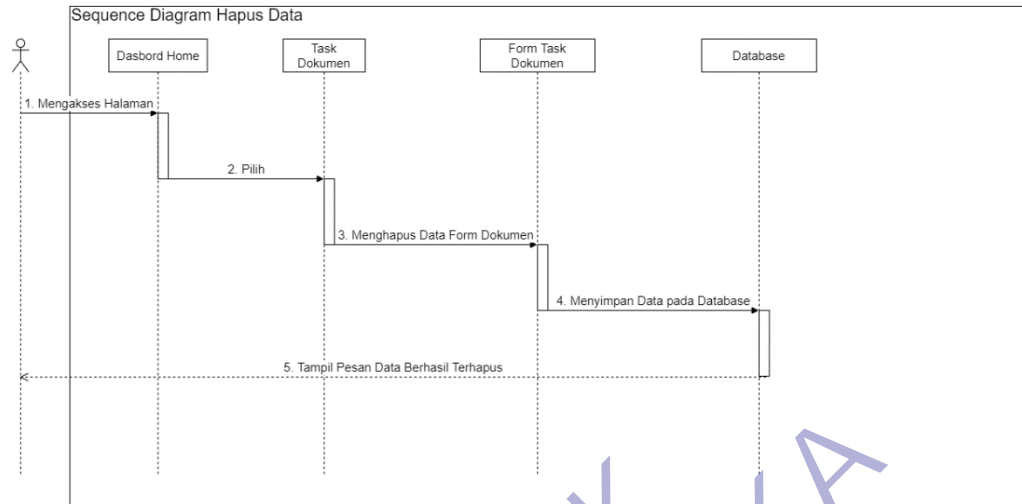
Sequence Diagram Hapus Data

Dasbord Home

Task Dokumen

Form Task Dokumen

Database

1. Mengakses Halaman

2. Pilih

3. Menghapus Data Form Dokumen

4. Menyimpan Data pada Database

5. Tampil Pesan Data Berhasil Terhapus